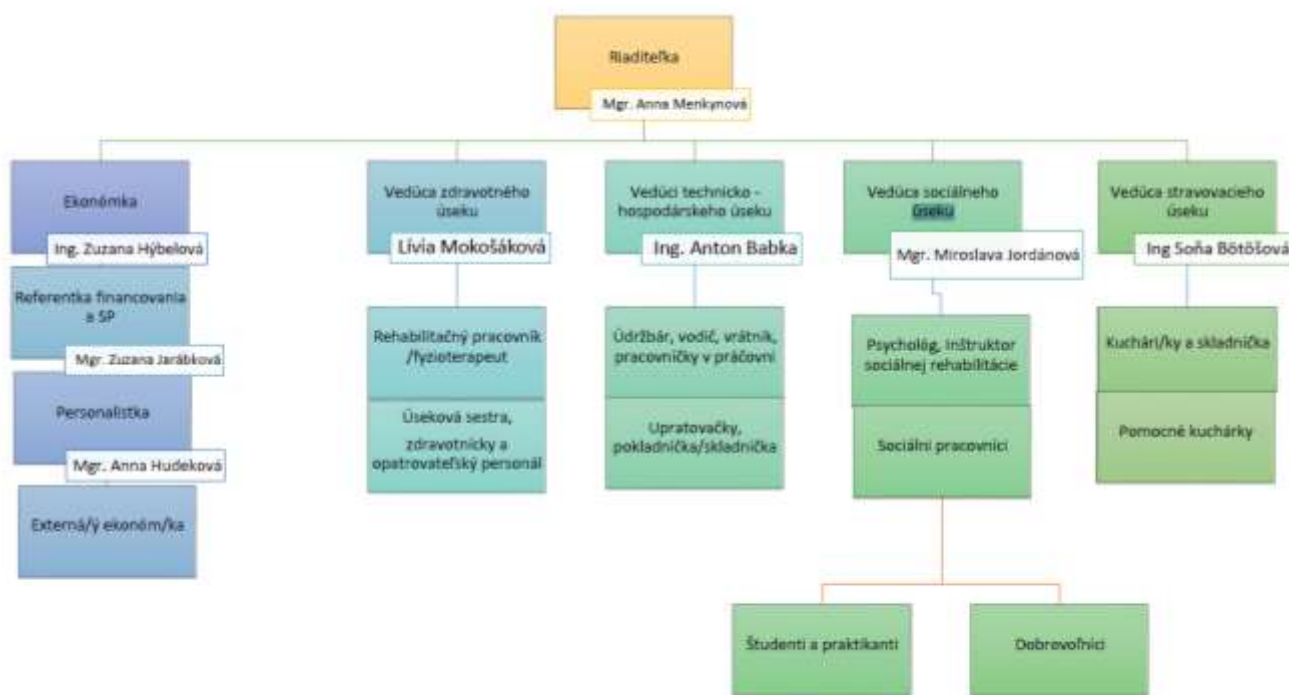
Riaditeľka

Mgr. Anna Menkynová

Ekonómka

Ing. Zuzana Hýbelová

Referentka financovania a SP

Mgr. Zuzana Jarábková

Personalistka

Mgr. Anna Hudeková

Externá/ý ekonóm/ka

Vedúca zdravotného úseku

Lívia Mokošáková

Rehabilitačný pracovník /fyzioterapeut

Úseková sestra, zdravotnícky a opatrovateľský personál

Vedúci technicko - hospodárskeho úseku

Ing. Anton Babka

Údržbár, vodič, vrátnik, pracovníčky v práčovni

Upratovačky, pokladníčka/skladníčka

Vedúca sociálneho úseku

Mgr. Miroslava Jordánová

Psychológ, Inštruktor sociálnej rehabilitácie

Sociálni pracovníci

Študenti a praktikanti

Dobrovoľníci

Vedúca stravovacieho úseku

Ing Soňa Bőtőšová

Kuchári/ky a skladníčka

Pomocné kuchárky